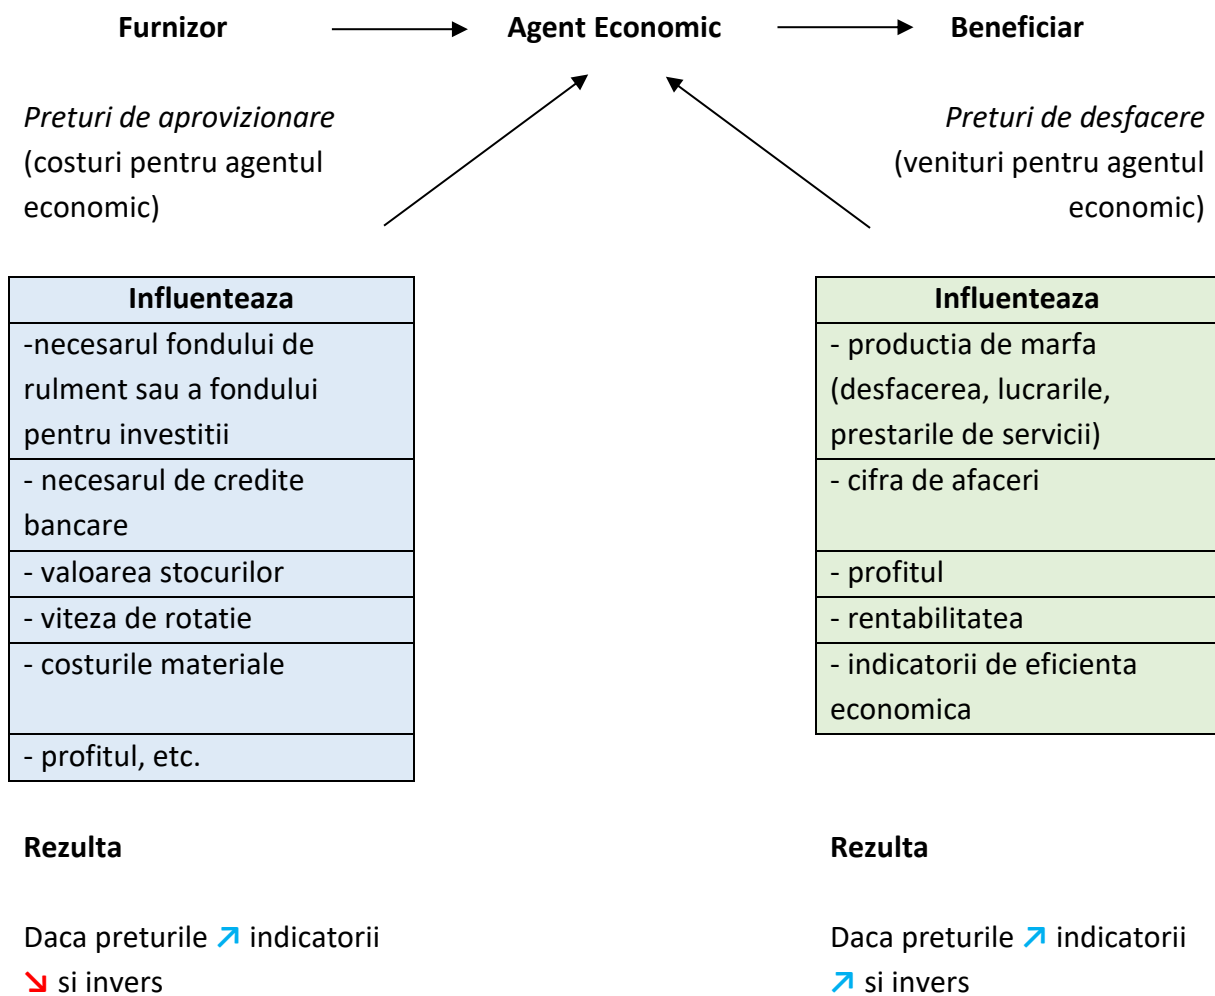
Furnizor → Agent Economic → Beneficiar

*Preturi de aprovizionare* (costuri pentru agentul economic)

*Preturi de desfacere* (venituri pentru agentul economic)

| Influenteaza |
|---|
| -necesarul fondului de rulment sau a fondului pentru investitii |
| - necesarul de credite bancare |
| - valoarea stocurilor |
| - viteza de rotatie |
| - costurile materiale |
| - profitul, etc. |

| Influenteaza |
|---|
| - productia de marfa (desfacerea, lucrarile, prestarile de servicii) |
| - cifra de afaceri |
| - profitul |
| - rentabilitatea |
| - indicatorii de eficienta economica |

**Rezulta**

Daca preturile ↗ indicatorii ↘ si invers

**Rezulta**

Daca preturile ↗ indicatorii ↗ si invers